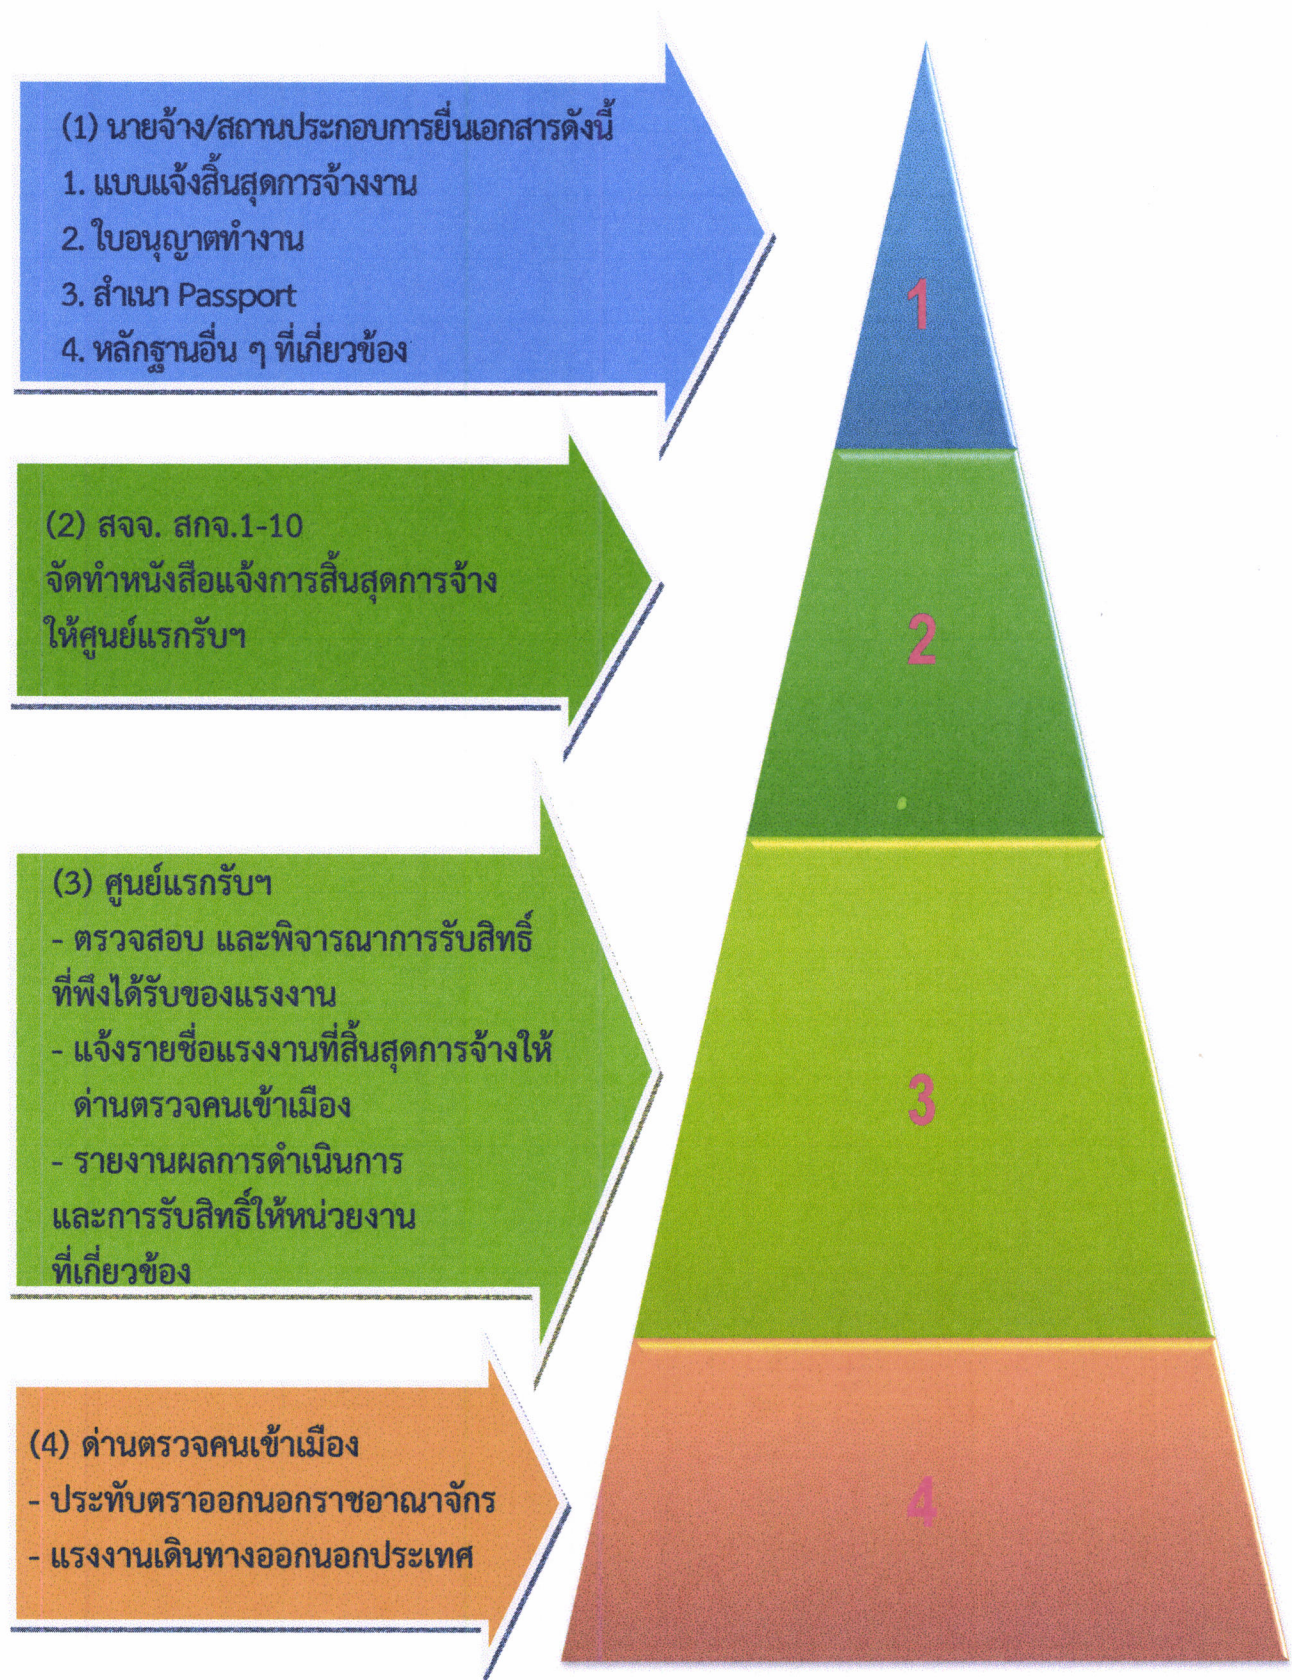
(1) นายจ้าง/สถานประกอบการยื่นเอกสารดังนี้
1. แบบแจ้งสิ้นสุดการจ้างงาน
2. ใบอนุญาตทำงาน
3. สำเนา Passport
4. หลักฐานอื่น ๆ ที่เกี่ยวข้อง

(2) สจจ. สกจ.1-10
จัดทำหนังสือแจ้งการสิ้นสุดการจ้าง
ให้ศูนย์แรกรับฯ

(3) ศูนย์แรกรับฯ
- ตรวจสอบ และพิจารณาการรับสิทธิ์ที่พึงได้รับของแรงงาน
- แจ้งรายชื่อแรงงานที่สิ้นสุดการจ้างให้ด่านตรวจคนเข้าเมือง
- รายงานผลการดำเนินการและการรับสิทธิ์ให้หน่วยงานที่เกี่ยวข้อง

(4) ด่านตรวจคนเข้าเมือง
- ประทับตราออกนอกราชอาณาจักร
- แรงงานเดินทางออกนอกประเทศ

1

2

3

4